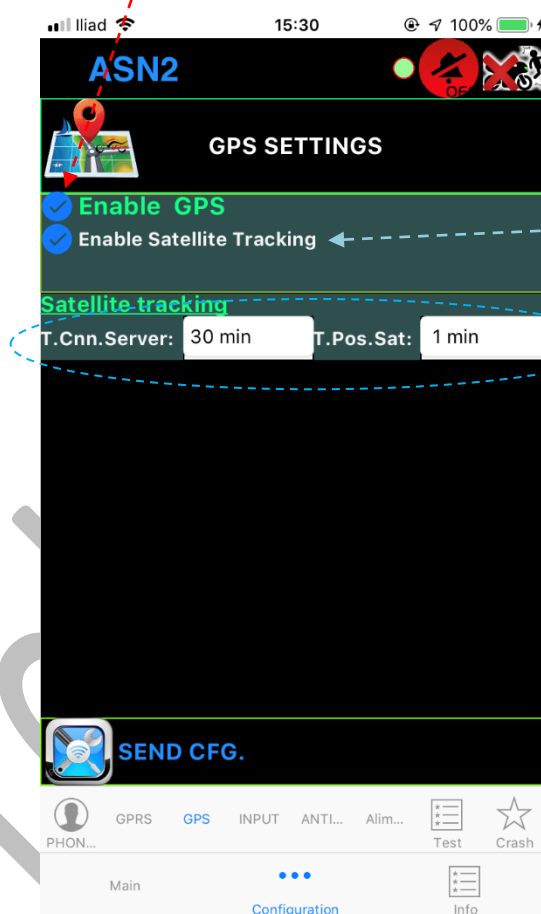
Iliad 15:30 100%

ASN2

OF

GPS SETTINGS

Enable GPS

Enable Satellite Tracking

Satellite tracking

T.Cnn.Server: 30 min T.Pos.Sat: 1 min

SEND CFG.

PHON... GPRS GPS INPUT ANTI... Alim... Test Crash

Main Configuration Info